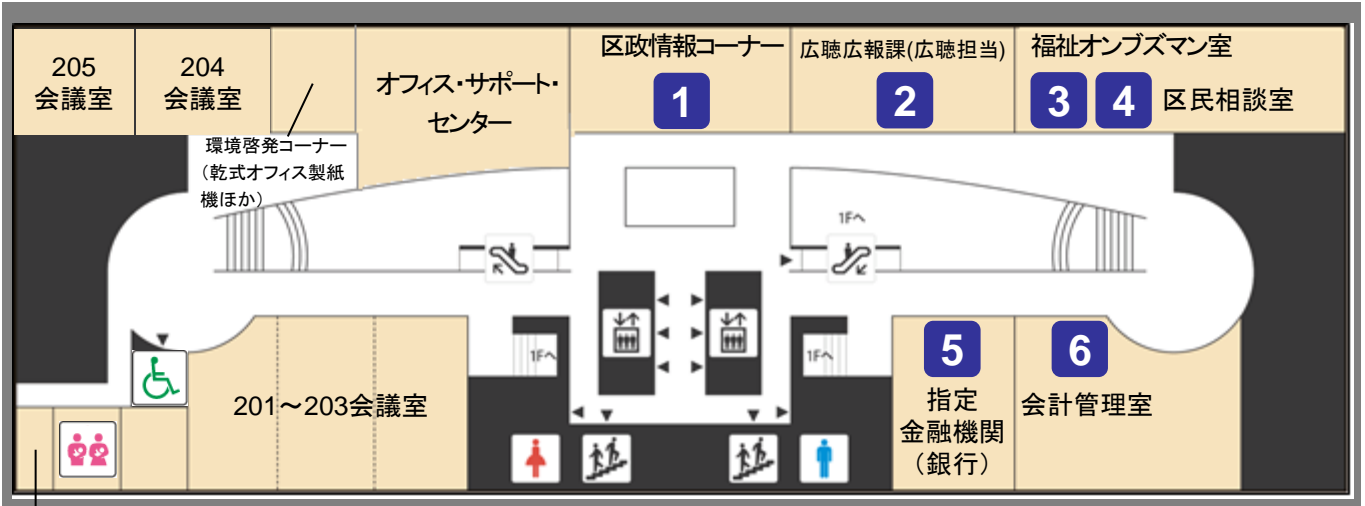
205
会議室

204
会議室

オフィス・サポート・センター

区政情報コーナー
1

広聴広報課(広聴担当)
2

福祉オンブズマン室
3 4 区民相談室

環境啓発コーナー（乾式オフィス製紙機ほか）

1Fへ

1Fへ

1Fへ

5
指定
金融機関
（銀行）

6
会計管理室

201～203会議室